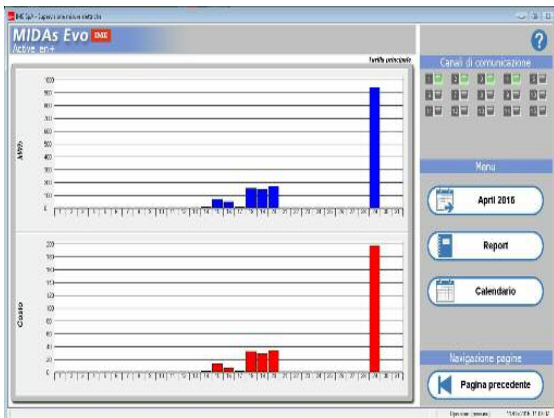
MIDAs Evo
Active en+
Tariffa principale

MWh
1000
900
800
700
600
500
400
300
200
100
0
1 2 3 4 5 6 7 8 9 10 11 12 13 14 15 16 17 18 19 20 21 22 23 24 25 26 27 28 29 30 31

Costo
200
180
160
140
120
100
80
60
40
20
0
1 2 3 4 5 6 7 8 9 10 11 12 13 14 15 16 17 18 19 20 21 22 23 24 25 26 27 28 29 30 31

Canali di comunicazione
1 2 3 4 5
6 7 8 9 10
11 12 13 14 15

Menu
April 2015
Report
Calendario

Navigazione pagine
Pagina precedente